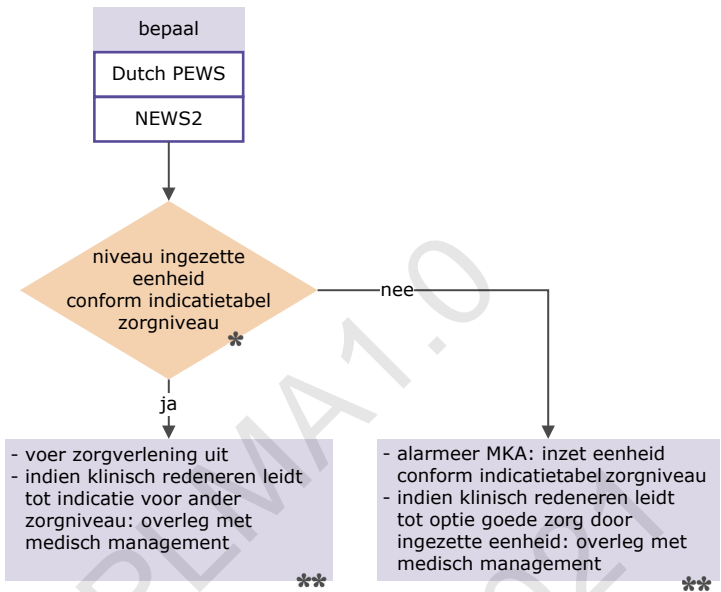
bepaal

Dutch PEWS

NEWS2

niveau ingezette eenheid conform indicatietabel zorgniveau

*

nee

ja

- voer zorgverlening uit
- indien klinisch redeneren leidt tot indicatie voor ander zorgniveau: overleg met medisch management

**

- alarmeer MKA: inzet eenheid conform indicatietabel zorgniveau
- indien klinisch redeneren leidt tot optie goede zorg door ingezette eenheid: overleg met medisch management

**

LPMA1.0